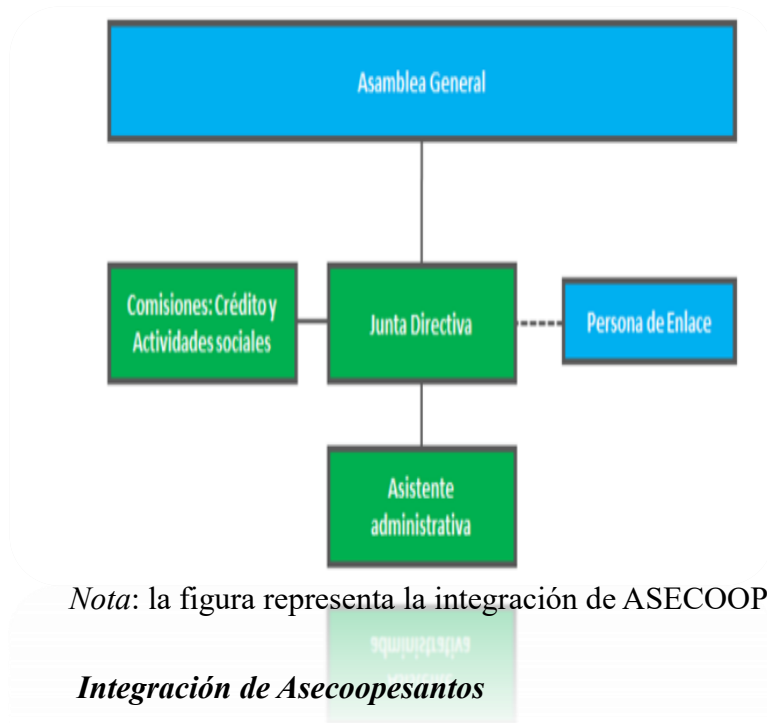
Asamblea General

Comisiones: Crédito y Actividades sociales

Junta Directiva

Persona de Enlace

Asistente administrativa

*Nota*: la figura representa la integración de ASECOOP

***Integración de Asecoopesantos***